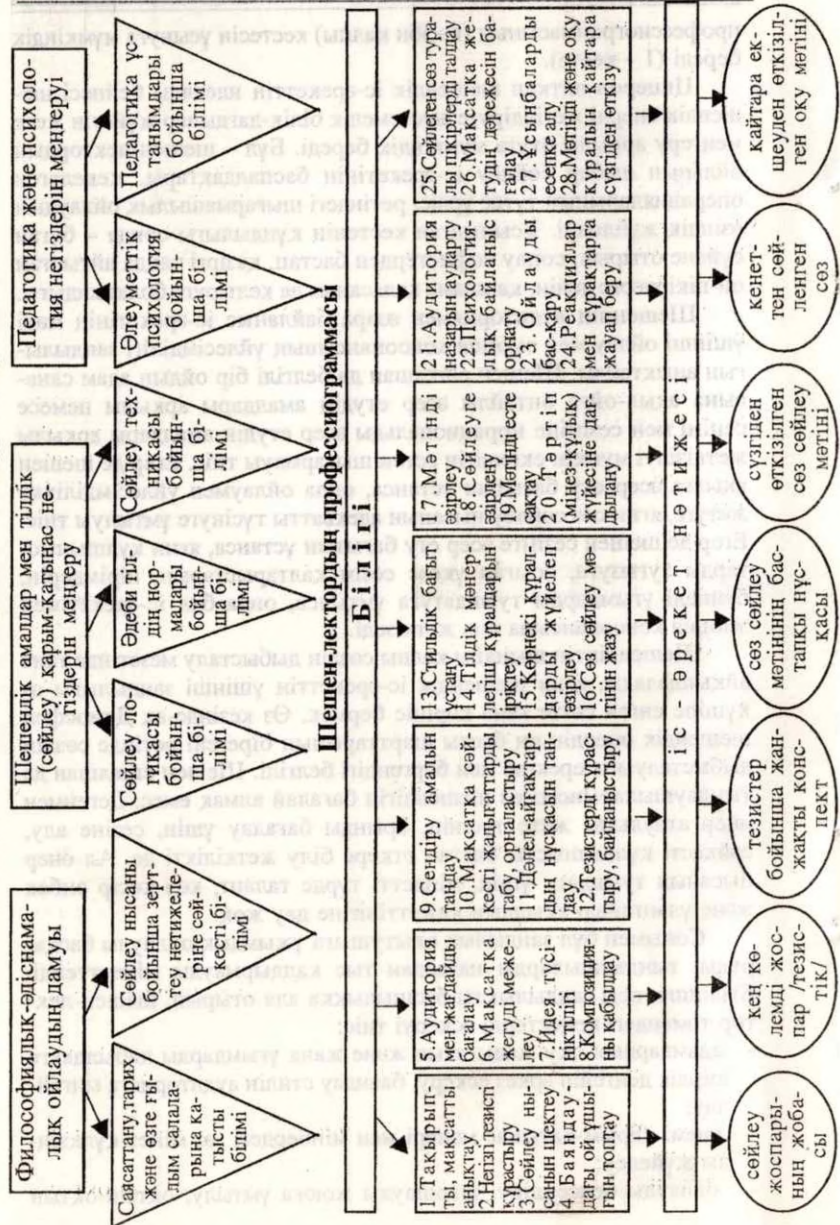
Философиялық-эдіснамалық ойлаудың дамуы

Шешендік амалдар мен тілдік (сөйлеу) қарым-қатынас негіздерін меңгеру

Педагогика және психология негіздерін меңгеру

Саясаттану, тарих және өзге ғылым салаларына қатысты білімі

Сөйлеу нысаны бойынша зерттеу нәтижелеріне сөйлеу білімі

Сөйлеу логикасы бойынша білімі

Әдеби тіл нормалары бойынша білімі

Сөйлеу техникасы бойынша білімі

Әлеуметтік психология бойынша білімі

Педагогика ұстанымдары бойынша білімі

Шешен-лектордың профессиограммасы

Білімі

1. Тақырыпты, мақсатты анықтау
2. Негізгі тезисті құрастыру
3. Сөйлеу нысанын шектеу
4. Баяндау дағы ой ұшығын толтыру

5. Аудитория мен жағдайды бағалау
6. Мақсатқа жетудің межесін айқындау
7. Идея түсінігін нақтылау
8. Композицияның қабылдау

9. Сендіру амалын таңдау
10. Мақсатқа сәйкес келетін жалқылаттарды табу, орналастыру
11. Дәлел-айғақтардың нұсқасын таңдау
12. Тезистерді құрастыру, байланыстыру

13. Стильдік бағыт ұстану
14. Тілдік мәнерлілік құралдарын іріктеу
15. Көрнекі құралдарды жүйелеп әзірлеу
16. Сөз сөйлеу мәтінін жазу

17. Мәтінді әзірлеу
18. Сөйлеуге әзірлену
19. Мәтінді есте сақтау
20. Тәртіп (мінез-құлық) жүйесіне дайындалу

21. Аудитория назарын аударту
22. Психологиялық баланс орнату
23. Ойлауды бас-қару
24. Реакциялар мен сұрақтарға жауап беру

25. Сөйлеген сөз туралы пікірлерді талдау
26. Мақсатқа жетудің дәрежесін бағалау
27. Ұсыныстарды есепке алу
28. Мәтінді жаңа оқу құралын қайта сүзгіден өткізу

Іс-әрекет нәтижесі

сөйлеу жоспарының жобасы

кең көлемді жоспар /тезистік/

тезистер бойынша жан-жақты конспект

сөз сөйлеу мәтінінің бастапқы нұсқасы

сүзгіден өткізілген сөз сөйлеу мәтіні

кенеттен сөйленген сөз

қайтара екшеуден өткізілген оқу мәтіні